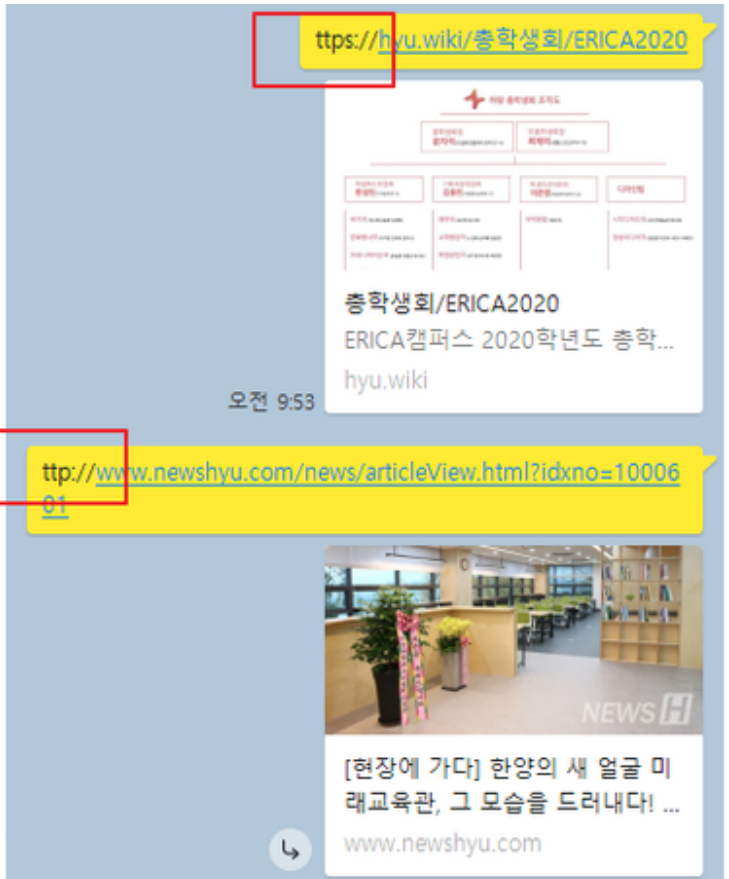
ttps://hyu.wiki/총학생회/ERICA2020

총학생회/ERICA2020
ERICA캠퍼스 2020학년도 총학...
hyu.wiki

오전 9:53

ttp://www.newshyu.com/news/articleView.html?idxno=1000601

NEWS H

[현장에 가다] 한양의 새 얼굴 미래교육관, 그 모습을 드러내다! ...
www.newshyu.com